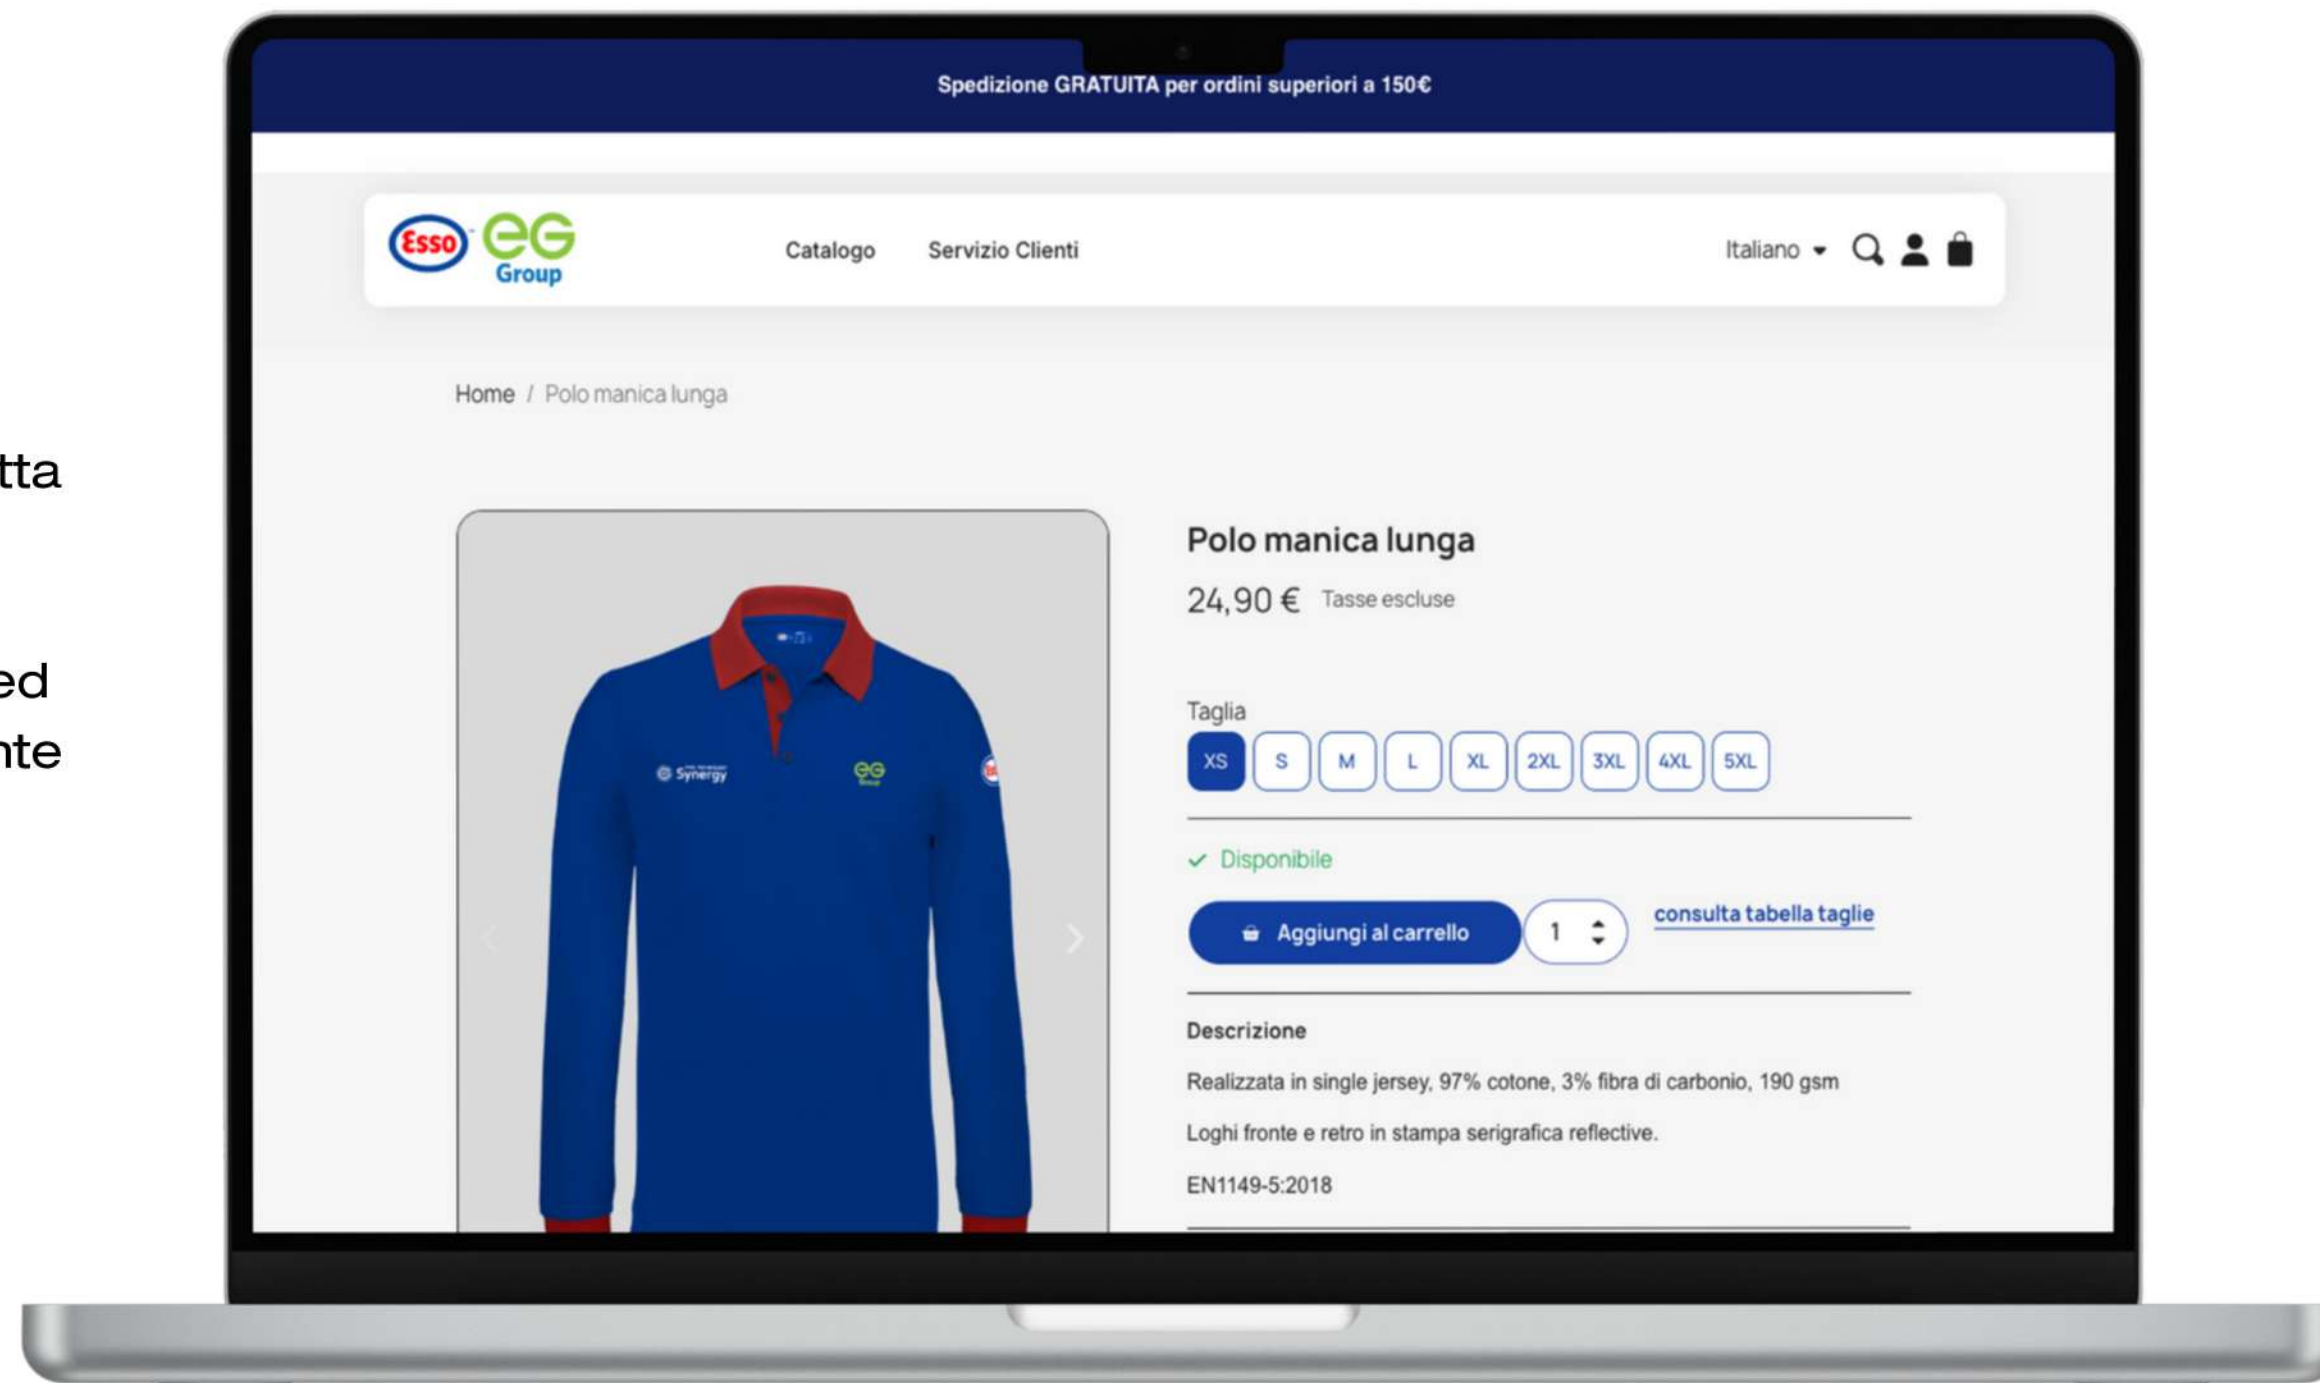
tta

ed
nte

Spedizione GRATUITA per ordini superiori a 150€

Esso eG Group

Catalogo Servizio Clienti

Italiano

Home / Polo manica lunga

Synergy eG

Polo manica lunga

24,90 € Tasse escluse

Taglia

XS S M L XL 2XL 3XL 4XL 5XL

Disponibile

Aggiungi al carrello 1

consulta tabella taglie

Descrizione

Realizzata in single jersey, 97% cotone, 3% fibra di carbonio, 190 gsm

Loghi fronte e retro in stampa serigrafica reflective.

EN1149-5:2018